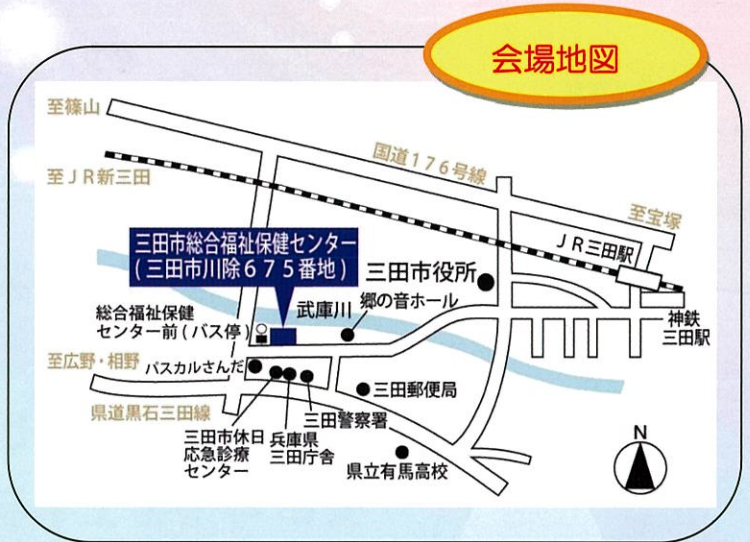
会場地図

至篠山

至ＪＲ新三田

国道１７６号線

至宝塚

ＪＲ三田駅

三田市総合福祉保健センター
（三田市川除６７５番地）

三田市役所

武庫川

郷の音ホール

総合福祉保健センター前（バス停）

神鉄三田駅

至広野・相野

パスカルさんだ

三田郵便局

県道黒石三田線

三田警察署

三田市休日応急診療センター

兵庫県三田庁舎

県立有馬高校

N